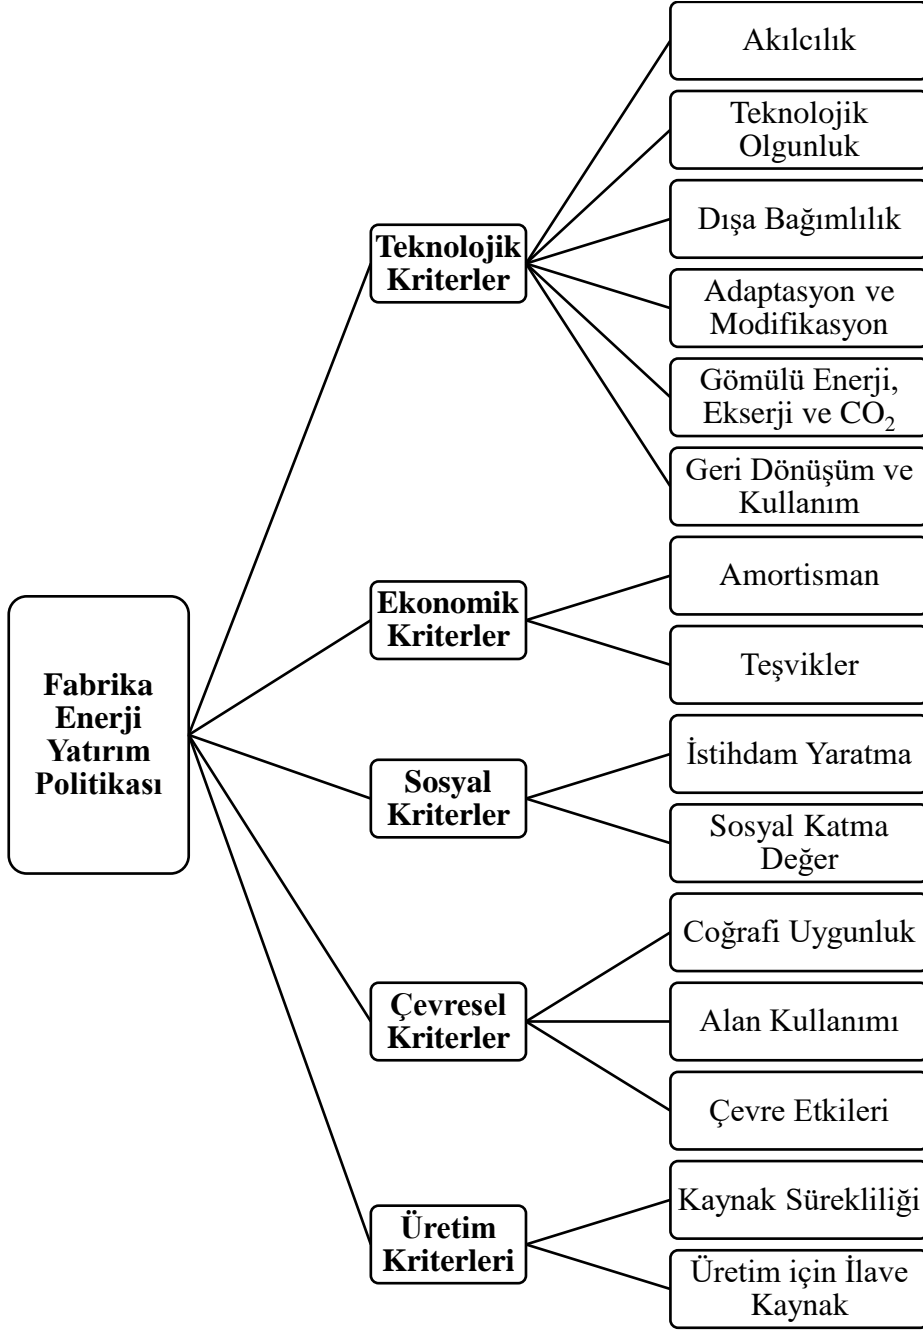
Fabrika Enerji Yatırım Politikası

Teknolojik Kriterler

Akılcılık

Teknolojik Olgunluk

Dışa Bağımlılık

Adaptasyon ve Modifikasyon

Gömülü Enerji, Ekserji ve $CO_2$

Geri Dönüşüm ve Kullanım

Ekonomik Kriterler

Amortisman

Teşvikler

Sosyal Kriterler

İstihdam Yaratma

Sosyal Katma Değer

Çevresel Kriterler

Coğrafi Uygunluk

Alan Kullanımı

Çevre Etkileri

Üretim Kriterleri

Kaynak Sürekliliği

Üretim için İlave Kaynak